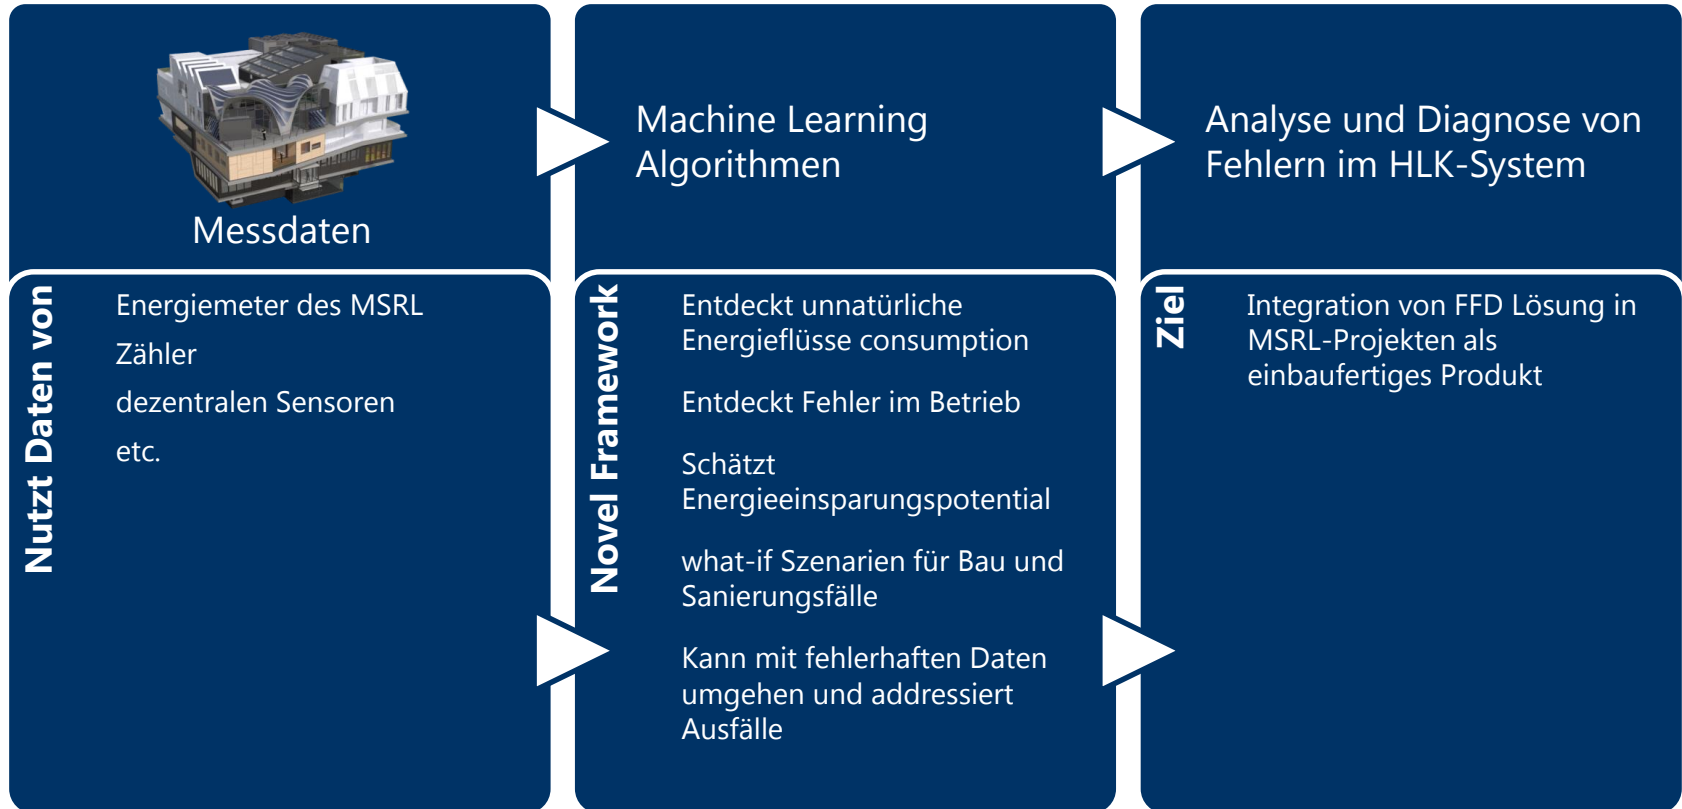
Messdaten

Machine Learning Algorithmen

Analyse und Diagnose von Fehlern im HLK-System

Nutzt Daten von

Energiemeter des MSRL

Zähler

dezentralen Sensoren

etc.

Novel Framework

Entdeckt unnatürliche Energieflüsse consumption

Entdeckt Fehler im Betrieb

Schätzt Energieeinsparungspotential

what-if Szenarien für Bau und Sanierungsfälle

Kann mit fehlerhaften Daten umgehen und addressiert Ausfälle

Ziel

Integration von FFD Lösung in MSRL-Projekten als einbaufertiges Produkt